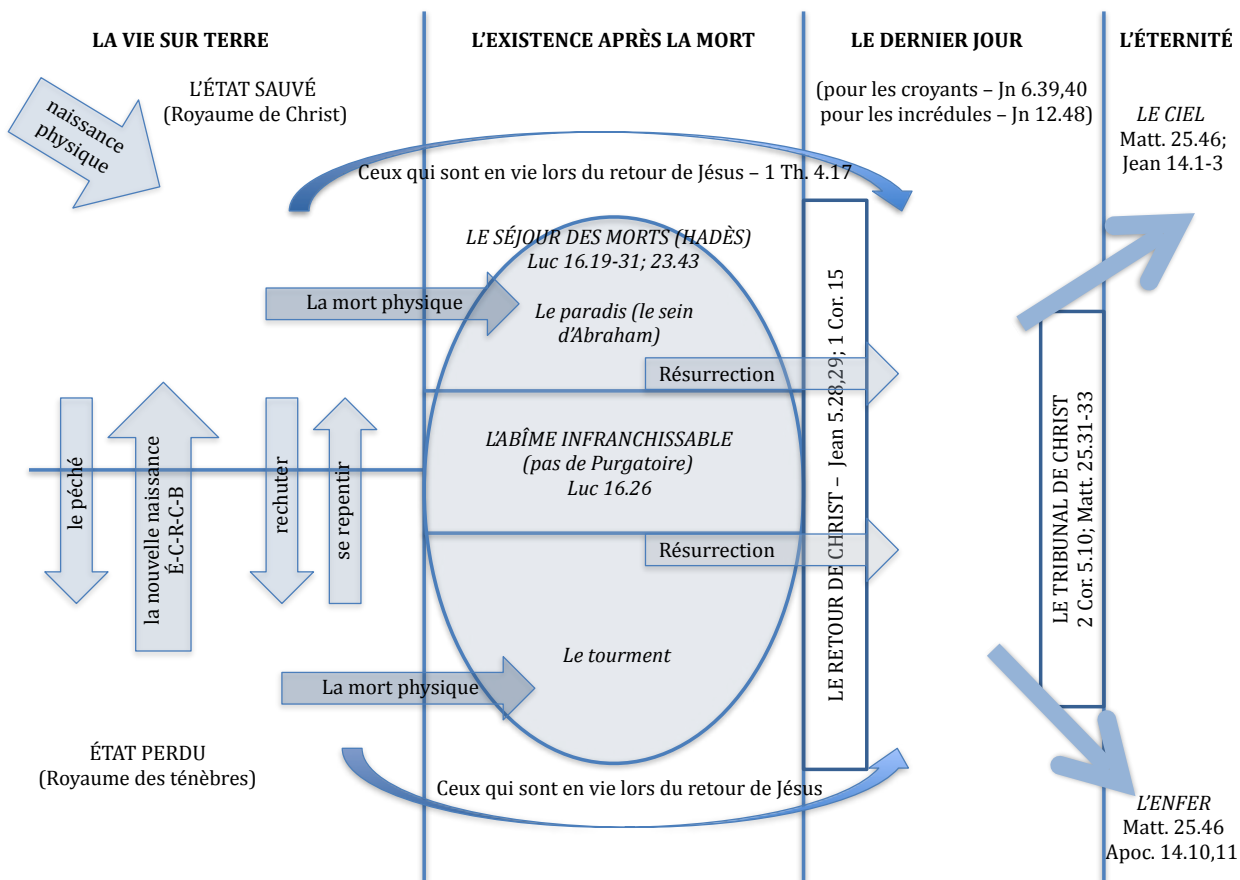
LA VIE SUR TERRE

L'EXISTENCE APRÈS LA MORT

LE DERNIER JOUR

L'ÉTERNITÉ

L'ÉTAT SAUVÉ
(Royaume de Christ)

naissance physique

(pour les croyants – Jn 6.39,40
pour les incrédules – Jn 12.48)

LE CIEL
Matt. 25.46;
Jean 14.1-3

Ceux qui sont en vie lors du retour de Jésus – 1 Th. 4.17

LE SÉJOUR DES MORTS (HADÈS)
Luc 16.19-31; 23.43

La mort physique

Le paradis (le sein d'Abraham)

Résurrection

L'ABÎME INFRANCHISSABLE
(pas de Purgatoire)
Luc 16.26

le péché

la nouvelle naissance
É-C-R-C-B

rechuter

se repentir

Résurrection

LE RETOUR DE CHRIST – Jean 5.28,29; 1 Cor. 15

LE TRIBUNAL DE CHRIST
2 Cor. 5.10; Matt. 25.31-33

Le tourment

La mort physique

ÉTAT PERDU
(Royaume des ténèbres)

Ceux qui sont en vie lors du retour de Jésus

L'ENFER
Matt. 25.46
Apoc. 14.10,11